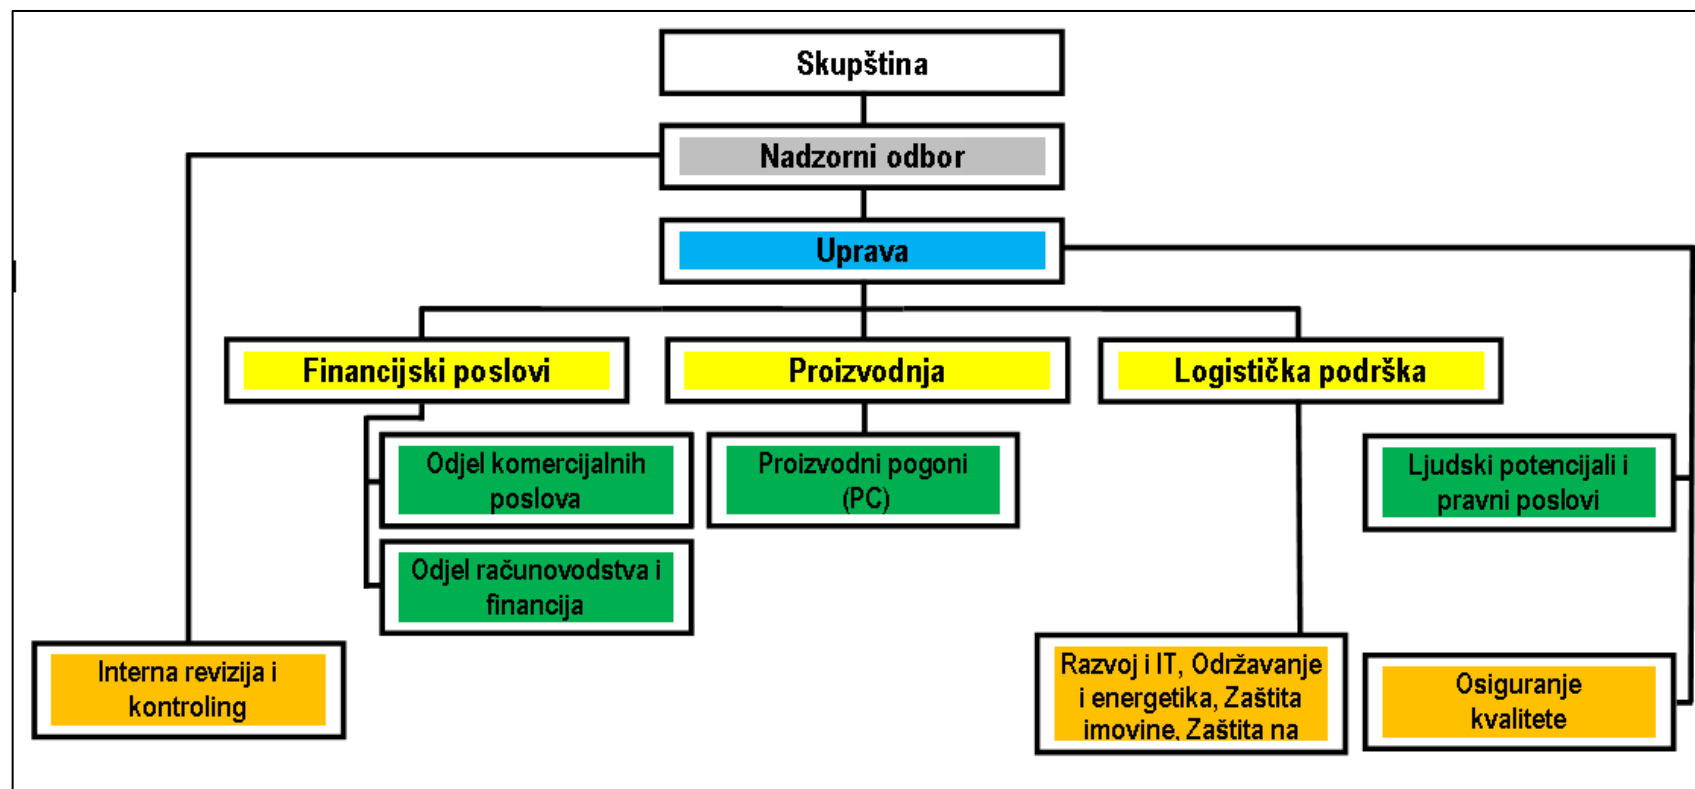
Skupština

Nadzorni odbor

Uprava

Financijski poslovi

Proizvodnja

Logistička podrška

Odjel komercijalnih poslova

Odjel računovodstva i financija

Proizvodni pogoni (PC)

Ljudski potencijali i pravni poslovi

Interna revizija i kontroling

Razvoj i IT, Održavanje i energetika, Zaštita imovine, Zaštita na

Osiguranje kvalitete